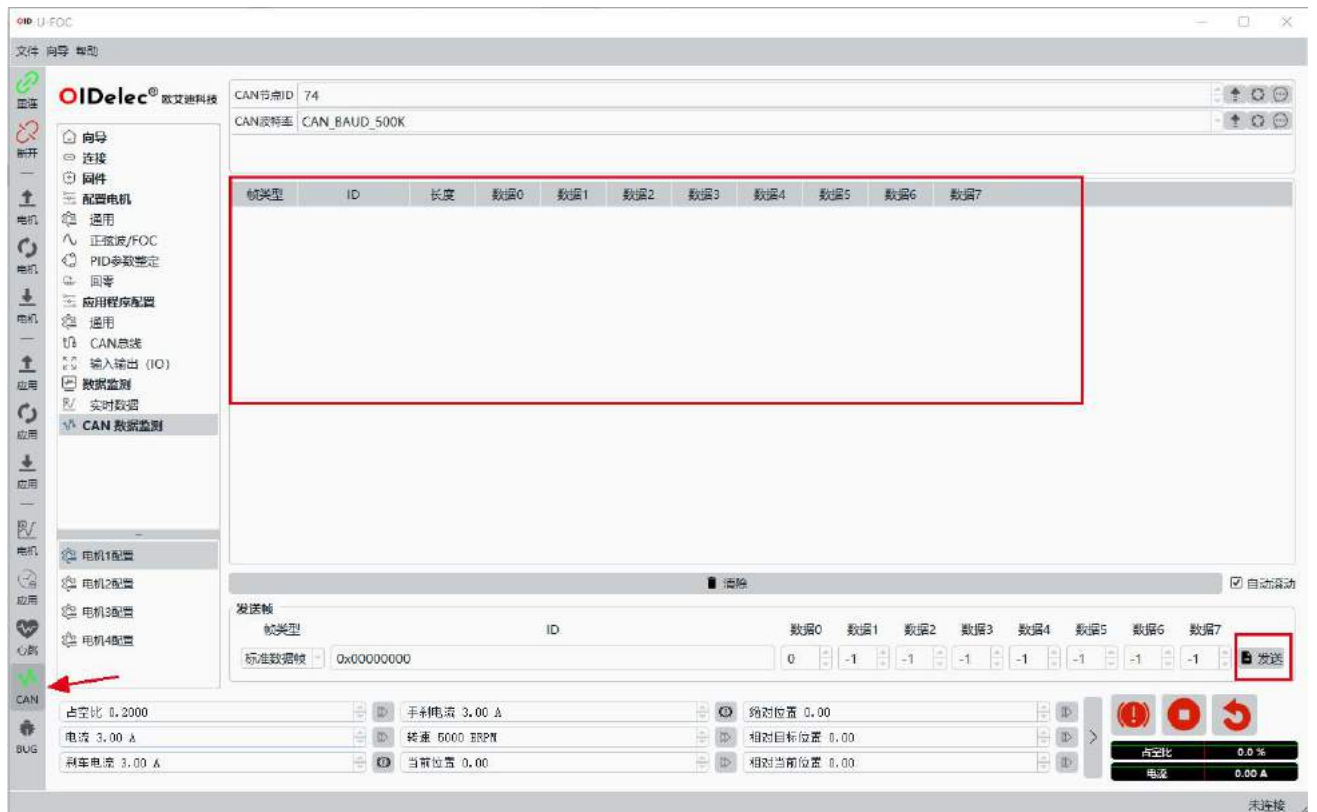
OID U-FOC

文件 向导 帮助

重连
断开
电机
电机
电机
应用
应用
应用
电机
应用
心跳
CAN
BUG

OIDelec® 欧艾迪科技

向导
连接
固件
配置电机
通用
正弦波/FOC
PID参数整定
回零
应用程序配置
通用
CAN总线
输入输出 (IO)
数据监测
实时数据
CAN 数据监测

电机1配置
电机2配置
电机3配置
电机4配置

CAN节点ID 74
CAN波特率 CAN_BAUD_500K

| 帧类型 | ID | 长度 | 数据0 | 数据1 | 数据2 | 数据3 | 数据4 | 数据5 | 数据6 | 数据7 |
|---|---|---|---|---|---|---|---|---|---|---|

清除
自动滚动

发送帧
帧类型 ID 数据0 数据1 数据2 数据3 数据4 数据5 数据6 数据7
标准数据帧 0x00000000 0 -1 -1 -1 -1 -1 -1 -1
发送

占空比 0.2000
电流 3.00 A
刹车电流 3.00 A
手刹电流 3.00 A
转速 5000 ERPM
当前位置 0.00
绝对位置 0.00
相对目标位置 0.00
相对当前位置 0.00

占空比 0.0 %
电流 0.00 A

未连接